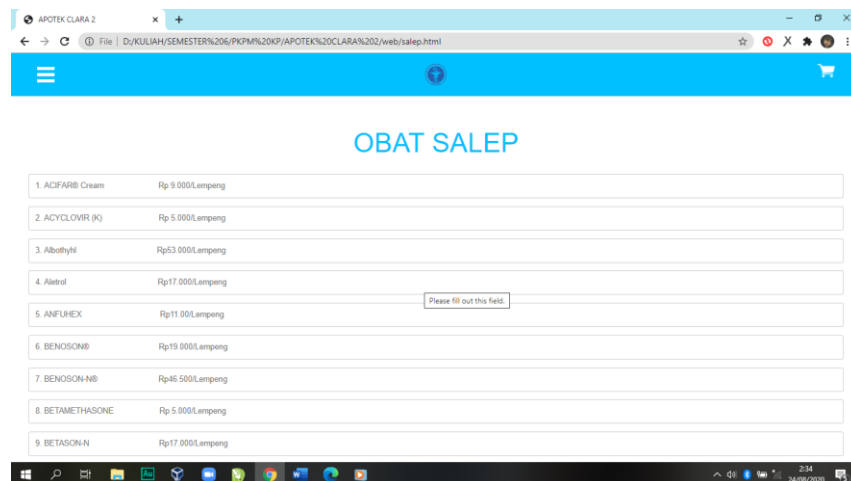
APOTEK CLARA 2

File | D:/KULIAH/SEMESTER%206/PKPM%20KP/APOTEK%20CLARA%202/web/salep.html

OBAT SALEP

1. ACIFAR® Cream Rp 9.000/Lempeng

2. ACYCLOVIR (K) Rp 5.000/Lempeng

3. Albothyhl Rp53.000/Lempeng

4. Aletrol Rp17.000/Lempeng

Please fill out this field.

5. ANFUHEX Rp11.00/Lempeng

6. BENOSON® Rp19.000/Lempeng

7. BENOSON-N® Rp46.500/Lempeng

8. BETAMETHASONE Rp 5.000/Lempeng

9. BETASON-N Rp17.000/Lempeng

2:34
24/08/2020